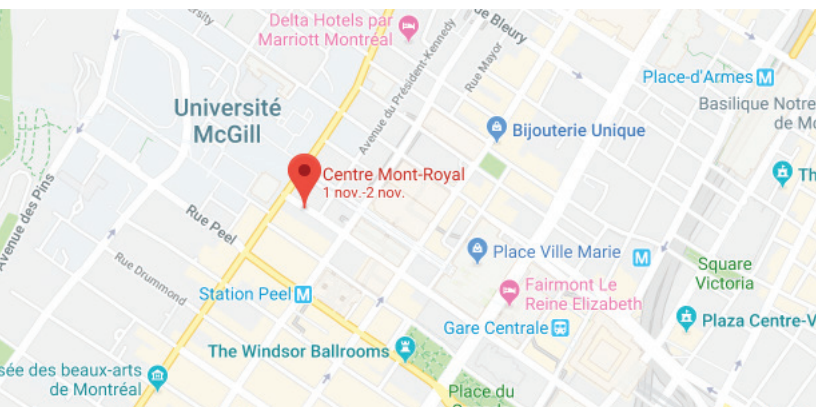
rsity
Delta Hotels par Marriott Montréal
ue Bleury
Rue Mayor
Avenue du Président-Kennedy
Place-d'Armes
Basilique Notre de Mo
Université McGill
Bijouterie Unique
Centre Mont-Royal
1 nov.-2 nov.
Th
Avenue des Pins
Rue Peel
Place Ville Marie
Rue Drummond
Square Victoria
Fairmont Le Reine Elizabeth
Station Peel
Gare Centrale
Plaza Centre-V
The Windsor Ballrooms
sée des beaux-arts de Montréal
Place du